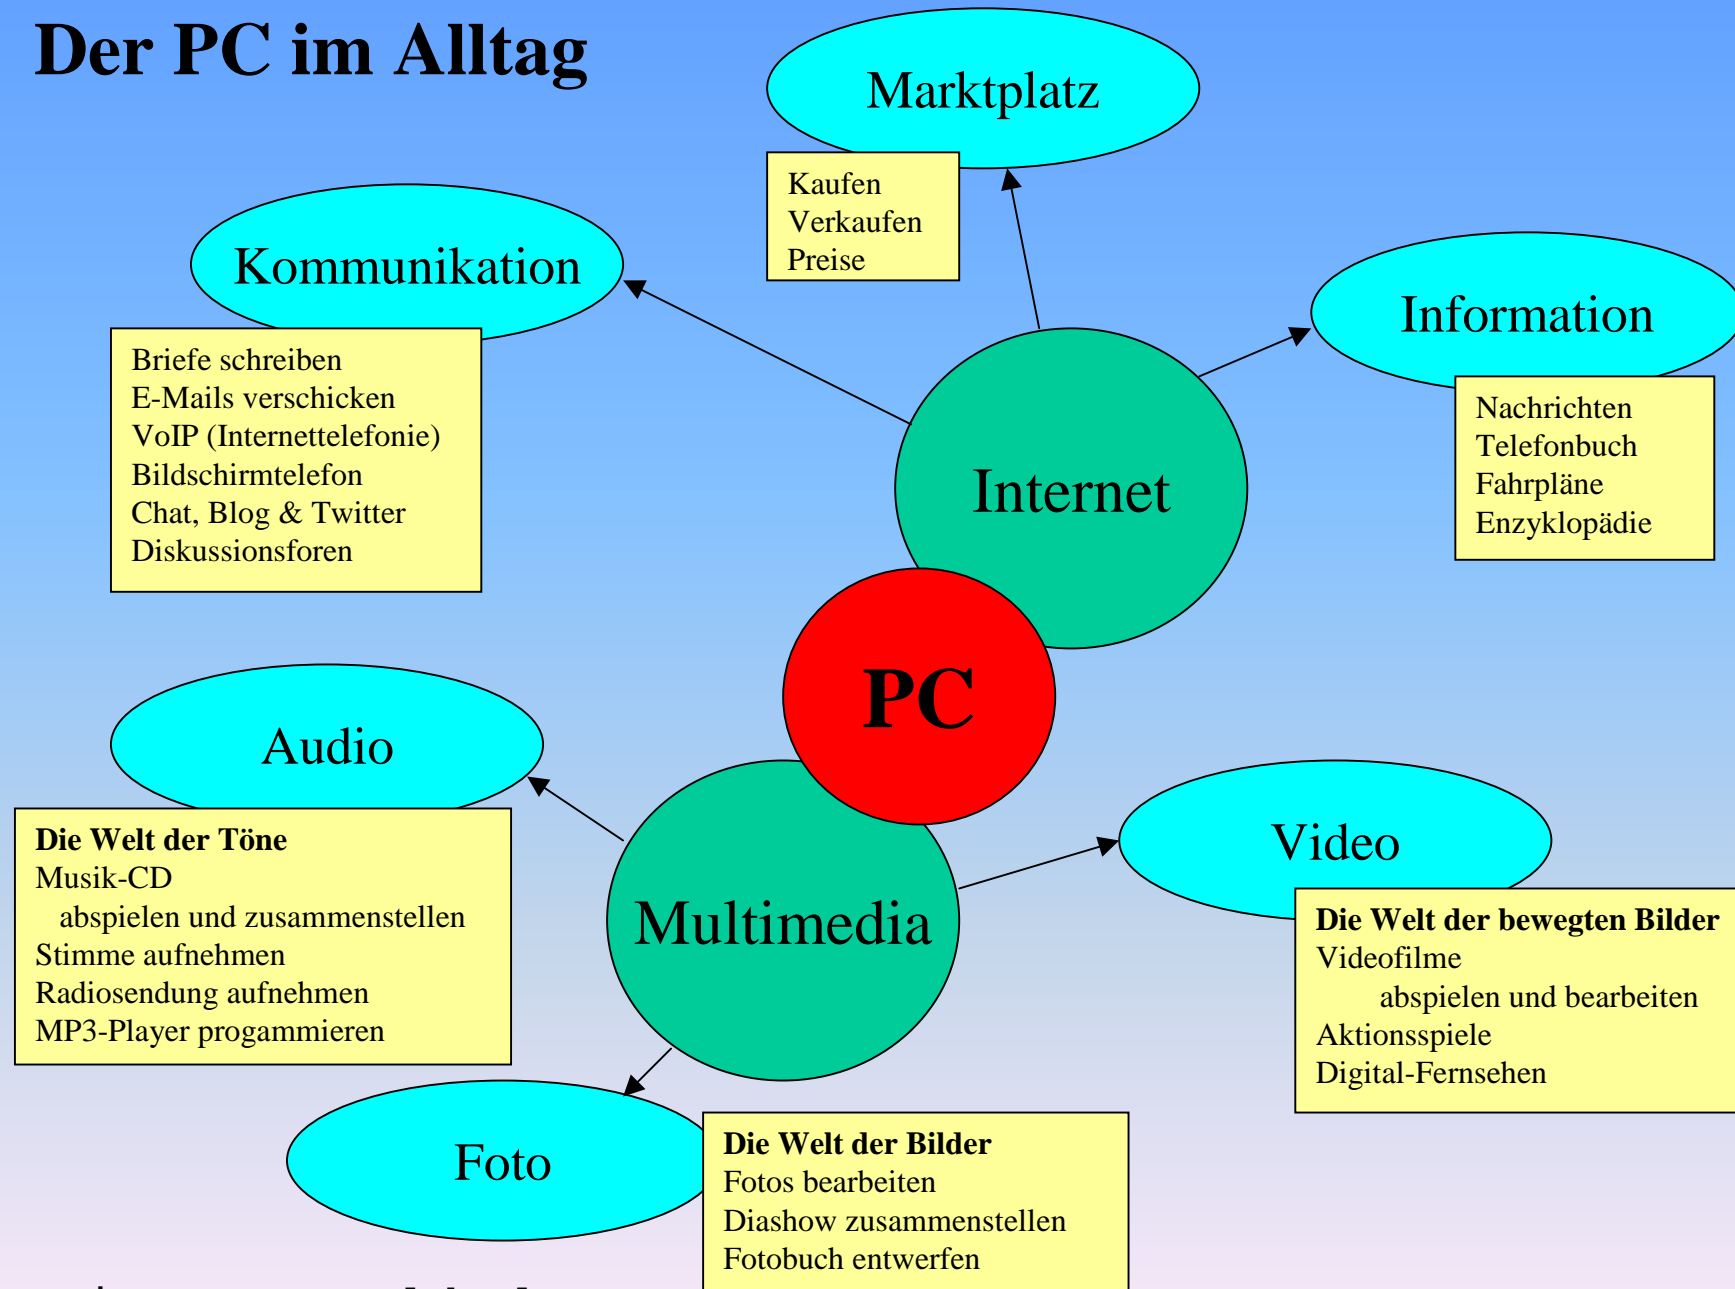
Der PC im Alltag

Marktplatz

Kaufen
Verkaufen
Preise

Kommunikation

Briefe schreiben
E-Mails verschicken
VoIP (Internettelefonie)
Bildschirmtelefon
Chat, Blog & Twitter
Diskussionsforen

Information

Nachrichten
Telefonbuch
Fahrpläne
Enzyklopädie

Internet

PC

Audio

Die Welt der Töne
Musik-CD
abspielen und zusammenstellen
Stimme aufnehmen
Radiosendung aufnehmen
MP3-Player progammieren

Multimedia

Video

Die Welt der bewegten Bilder
Videofilme
abspielen und bearbeiten
Aktionsspiele
Digital-Fernsehen

Foto

Die Welt der Bilder
Fotos bearbeiten
Diashow zusammenstellen
Fotobuch entwerfen

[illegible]